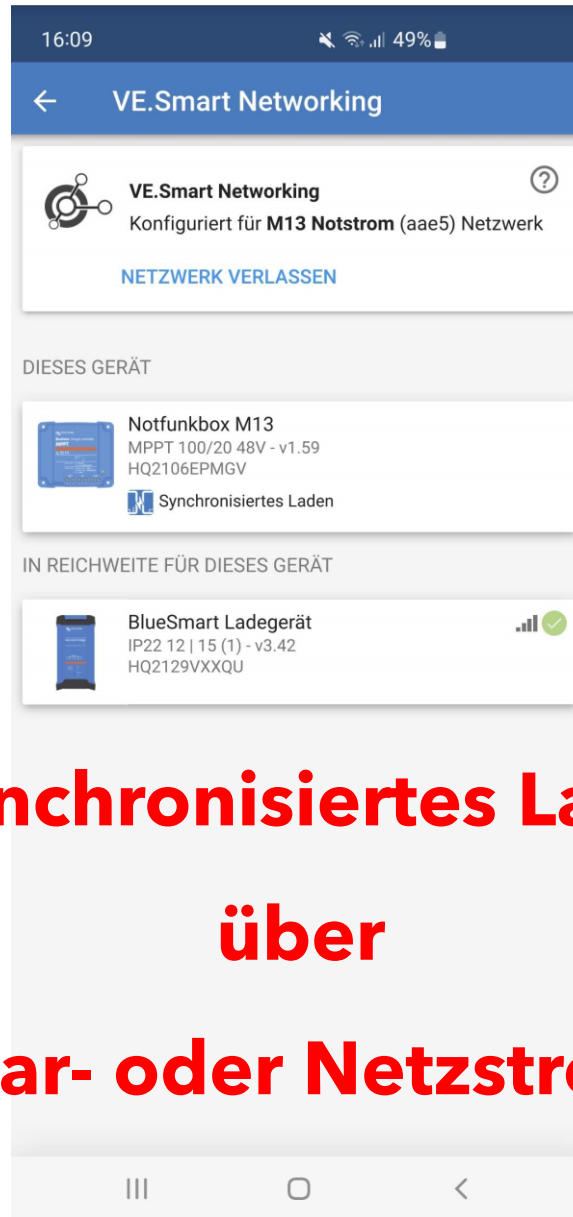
16:09 49%

VE.Smart Networking

VE.Smart Networking
Konfiguriert für **M13 Notstrom** (aae5) Netzwerk

NETZWERK VERLASSEN

DIESES GERÄT

Notfunkbox M13
MPPT 100/20 48V - v1.59
HQ2106EPMGV
Synchronisiertes Laden

IN REICHWEITE FÜR DIESES GERÄT

BlueSmart Ladegerät
IP22 12 | 15 (1) - v3.42
HQ2129VXXQU

nchronisiertes La

über

ar- oder Netzstr